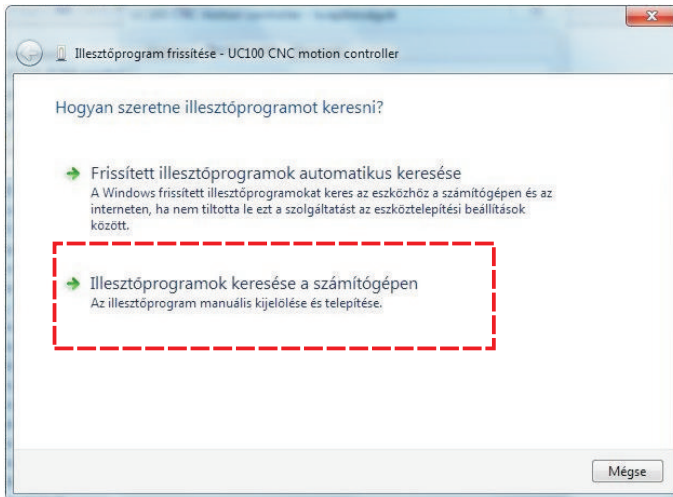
Illesztőprogram frissítése - UC100 CNC motion controller

Hogyan szeretne illesztőprogramot keresni?

Frissített illesztőprogramok automatikus keresése
A Windows frissített illesztőprogramokat keres az eszközhöz a számítógépen és az interneten, ha nem tiltotta le ezt a szolgáltatást az eszköztelepítési beállítások között.

Illesztőprogramok keresése a számítógépen
Az illesztőprogram manuális kijelölése és telepítése.

Mégse